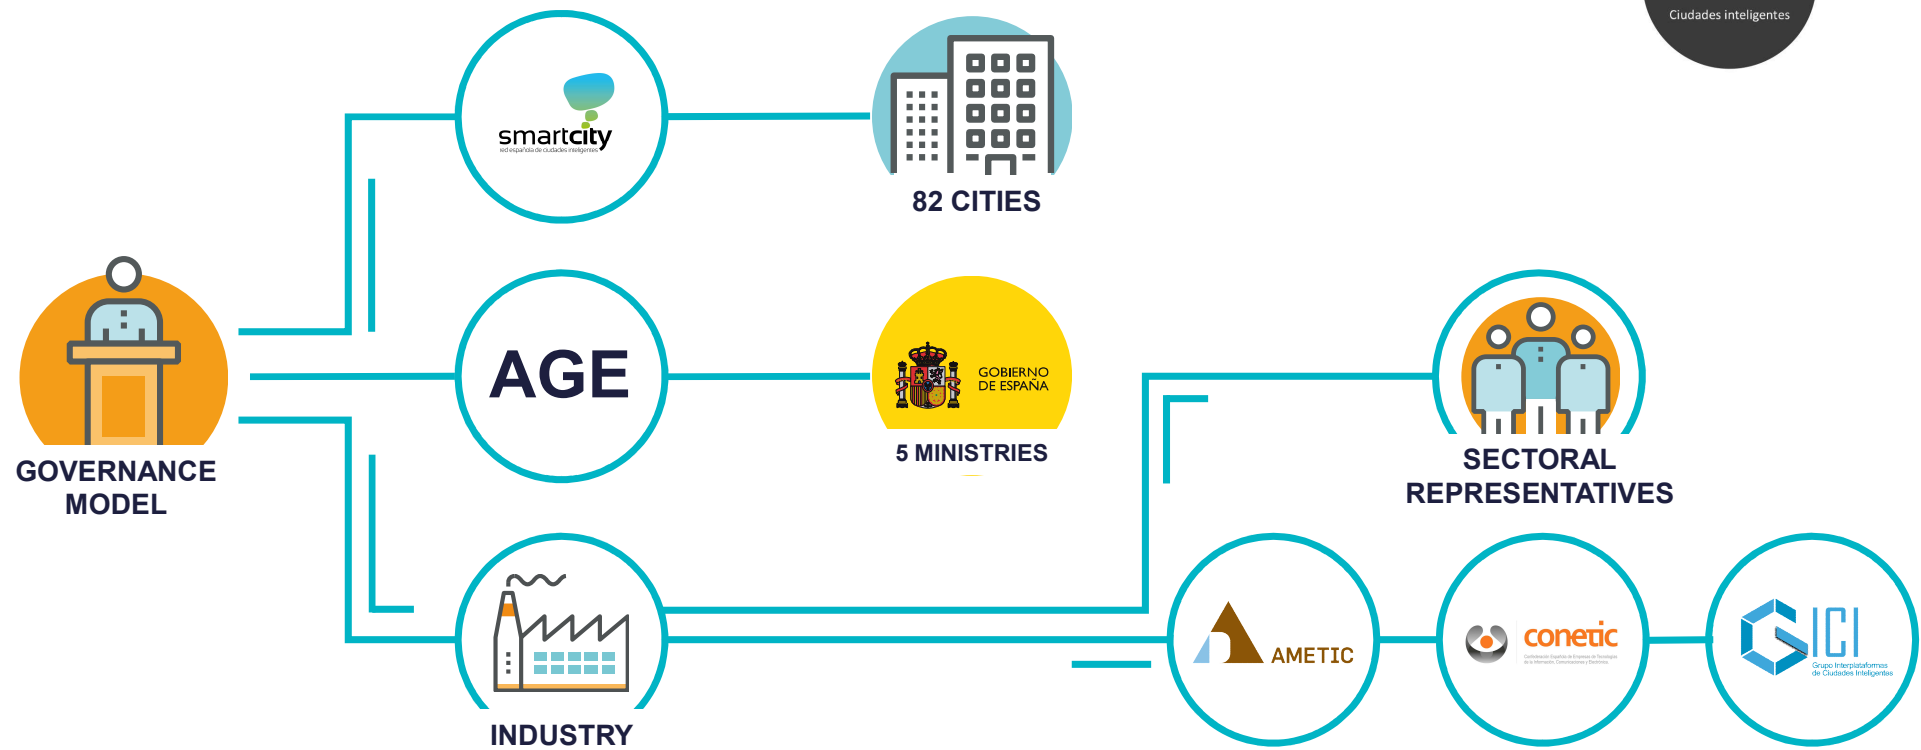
Ciudades inteligentes

smartcity
red española de ciudades inteligentes

82 CITIES

GOVERNANCE MODEL

AGE

GOBIERNO DE ESPAÑA

5 MINISTRIES

SECTORAL REPRESENTATIVES

INDUSTRY

AMETIC

conetic
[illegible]

GICI
Grupo Interplataformas de Ciudades Inteligentes